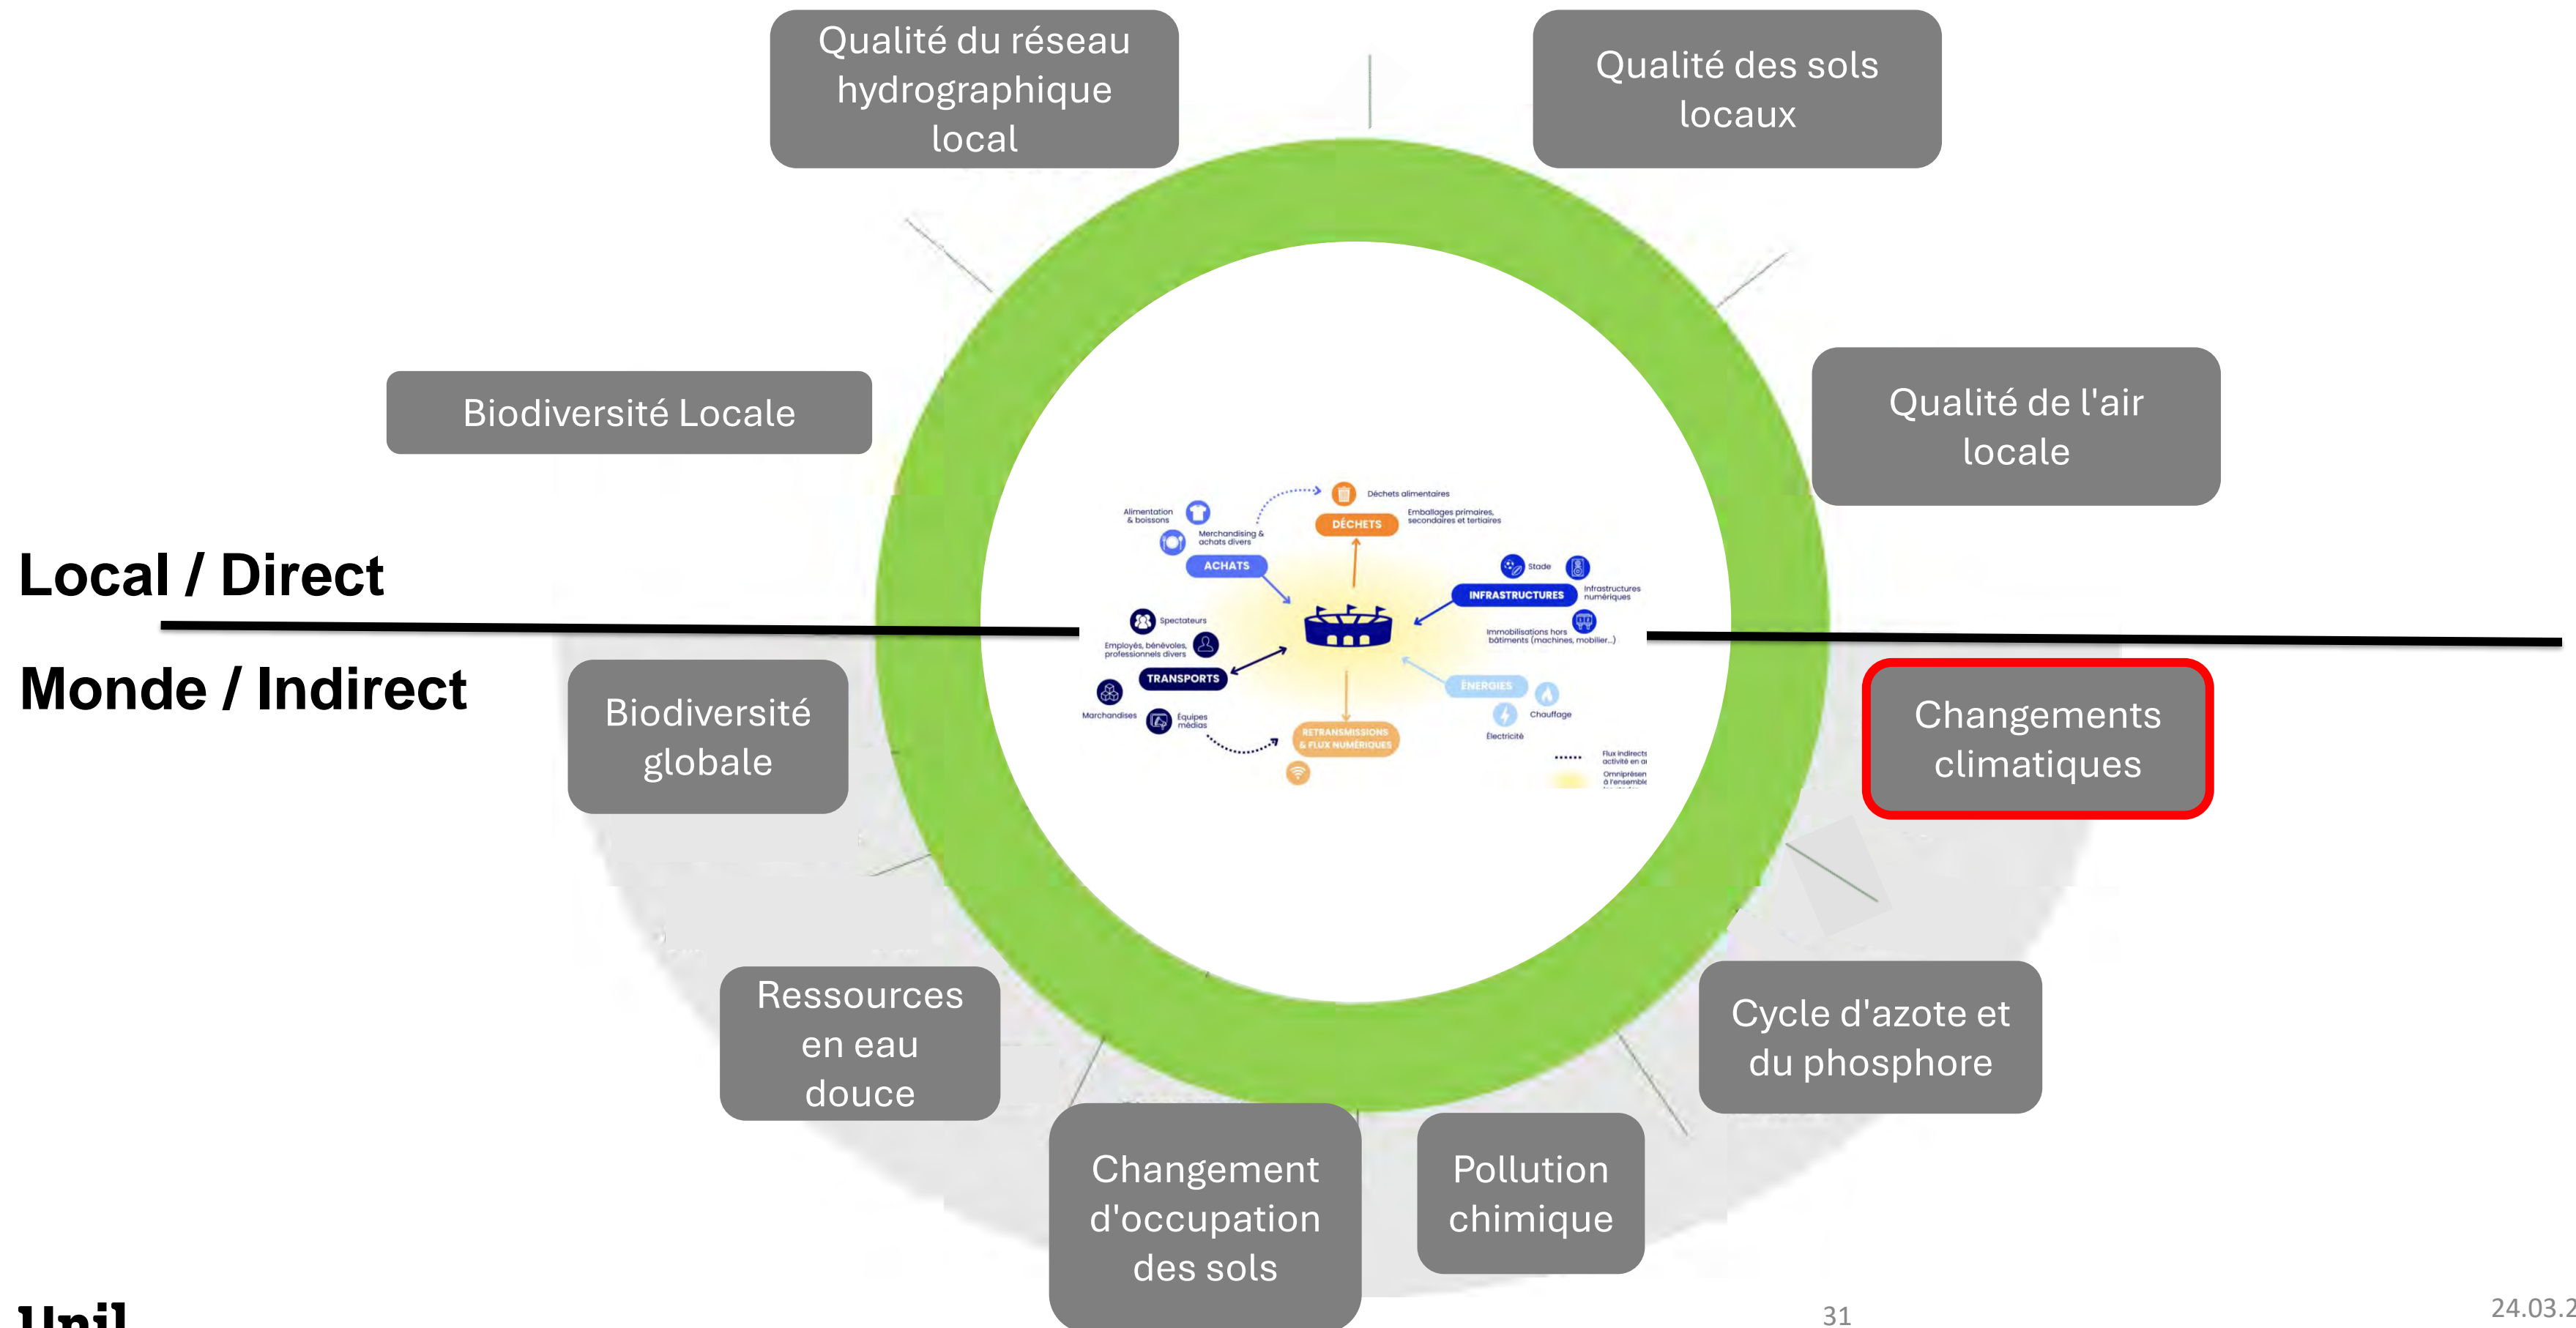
Qualité du réseau hydrographique local

Qualité des sols locaux

Biodiversité Locale

Qualité de l'air locale

Local / Direct

Monde / Indirect

Alimentation & boissons

Déchets alimentaires

DÉCHETS

Emballages primaires, secondaires et tertiaires

Merchandising & achats divers

ACHATS

Stade

INFRASTRUCTURES

Infrastructures numériques

Spectateurs

Employés, bénévoles, professionnels divers

Immobilisations hors bâtiments (machines, mobilier...)

TRANSPORTS

ÉNERGIES

Marchandises

Équipes médias

Chauffage

Électricité

RETRANSMISSIONS & FLUX NUMÉRIQUES

Flux indirects activité en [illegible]

Omniprésen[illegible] à l'ensemble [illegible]

Biodiversité globale

Changements climatiques

Ressources en eau douce

Cycle d'azote et du phosphore

Changement d'occupation des sols

Pollution chimique

Unil

31

24.03.2